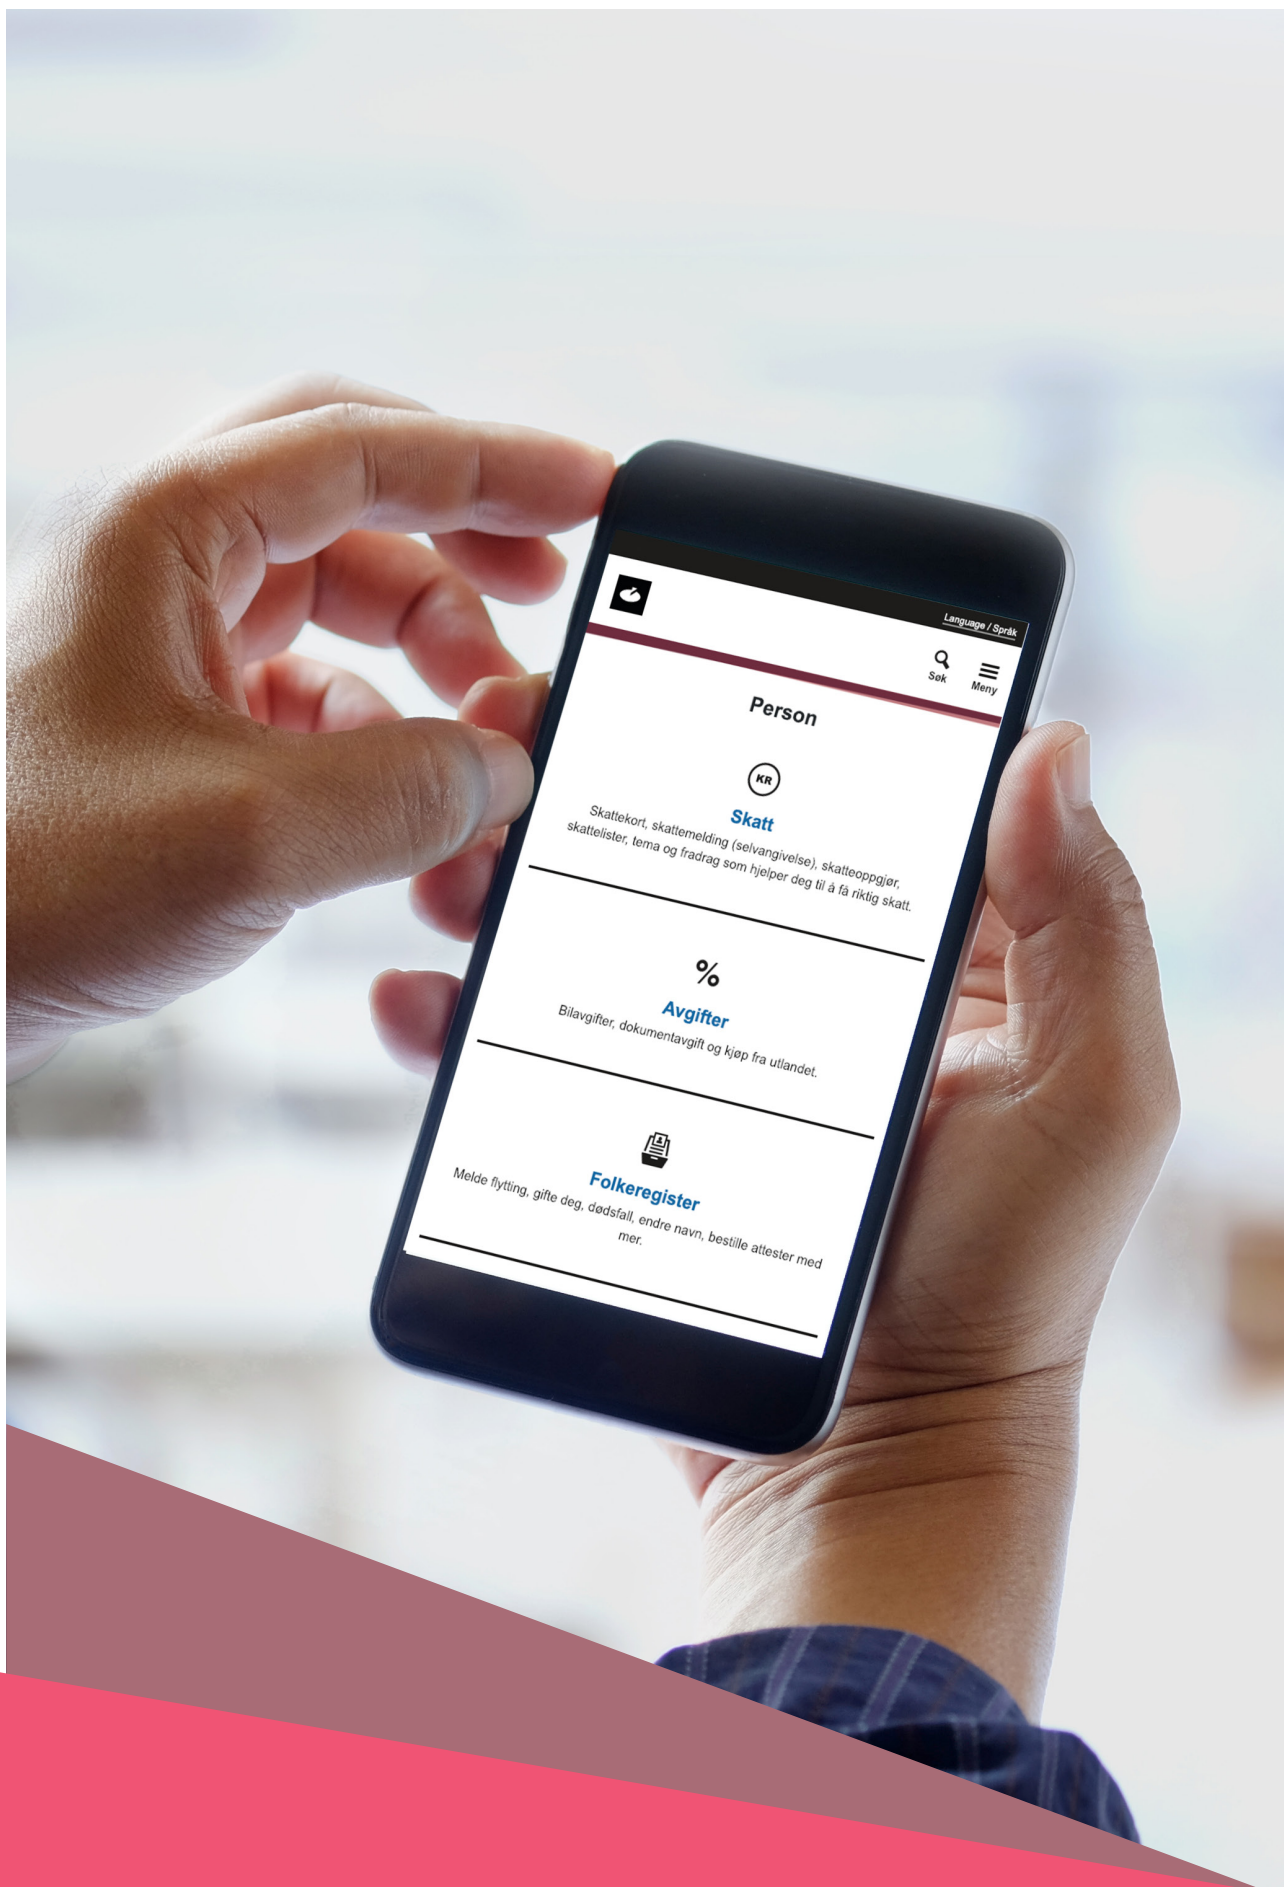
Language / Språk

Søk

Meny

Person

KR

Skatt

Skattekort, skattemelding (selvangivelse), skatteoppgjør, skattelister, tema og fradrag som hjelper deg til å få riktig skatt.

%

Avgifter

Bilavgifter, dokumentavgift og kjøp fra utlandet.

Folkeregister

Melde flytting, gifte deg, dødsfall, endre navn, bestille attester med mer.